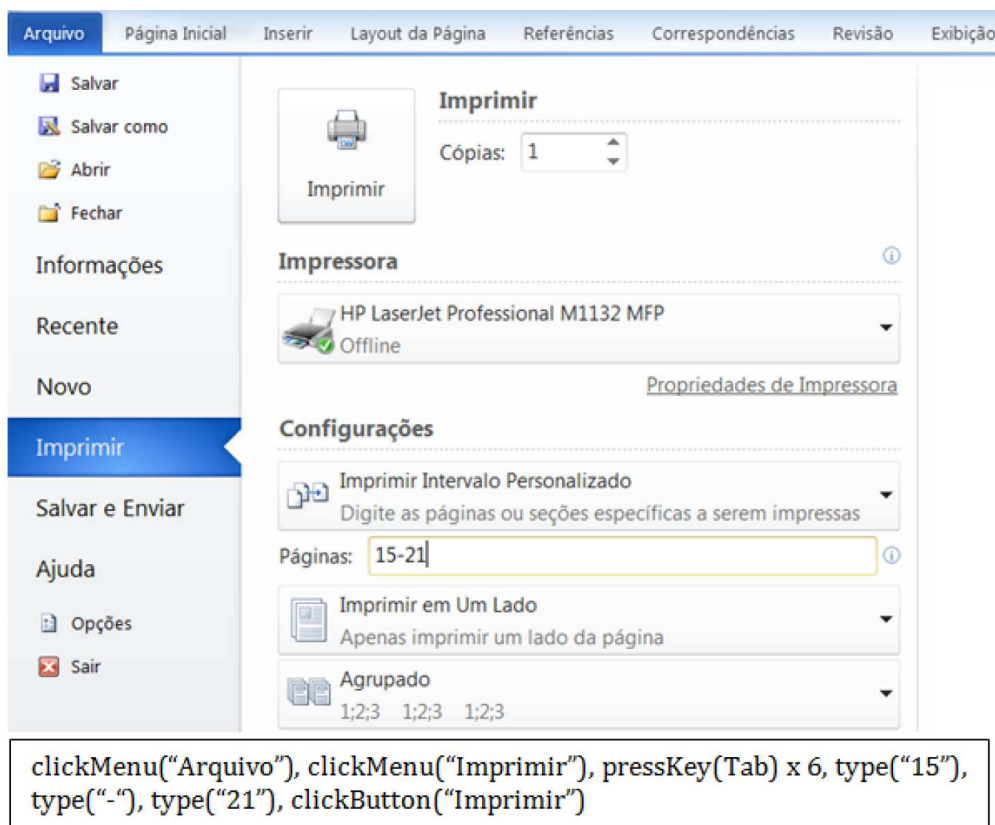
Arquivo | Página Inicial | Inserir | Layout da Página | Referências | Correspondências | Revisão | Exibiçõ

Salvar
Salvar como
Abrir
Fechar
Informações
Recente
Novo
Imprimir
Salvar e Enviar
Ajuda
Opções
Sair

Imprimir
Imprimir
Cópias: 1

Impressora
HP LaserJet Professional M1132 MFP
Offline
Propriedades de Impressora

Configurações
Imprimir Intervalo Personalizado
Digite as páginas ou seções específicas a serem impressas
Páginas: 15-21
Imprimir em Um Lado
Apenas imprimir um lado da página
Agrupado
1;2;3 1;2;3 1;2;3

clickMenu("Arquivo"), clickMenu("Imprimir"), pressKey(Tab) x 6, type("15"), type("-"), type("21"), clickButton("Imprimir")